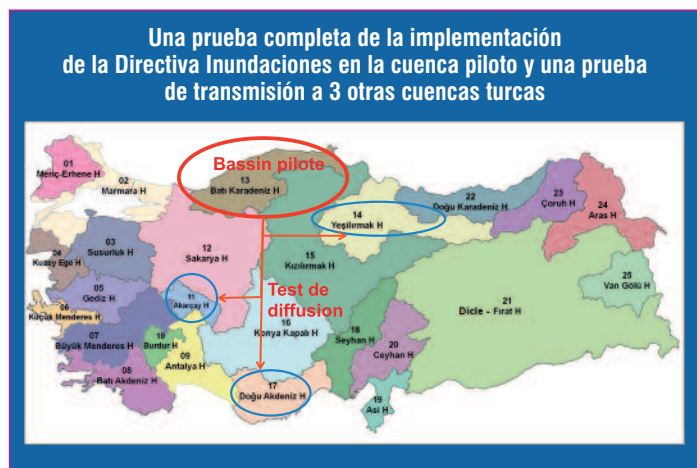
Una prueba completa de la implementación de la Directiva Inundaciones en la cuenca piloto y una prueba de transmisión a 3 otras cuencas turcas

Bassin pilote

01 Meriç-Erhene H
02 Marmara H
13 Batı Karadeniz H
14 Yeşilırmak H
22 Doğu Karadeniz H
23 Çoruh H
24 Aras H
03 Susurluk H
04 Kuzey Ege H
12 Sakarya H
15 Kızılırmak H
25 Van Gölü H
05 Gediz H
06 Küçük Menderes H
11 Akarçay H
Test de diffusion
21 Dicle - Fırat H
07 Büyük Menderes H
10 Burdur H
16 Konya Kapalı H
18 Seyhan H
09 Antalya H
20 Ceyhan H
08 Batı Akdeniz H
17 Doğu Akdeniz H
19 Asi H